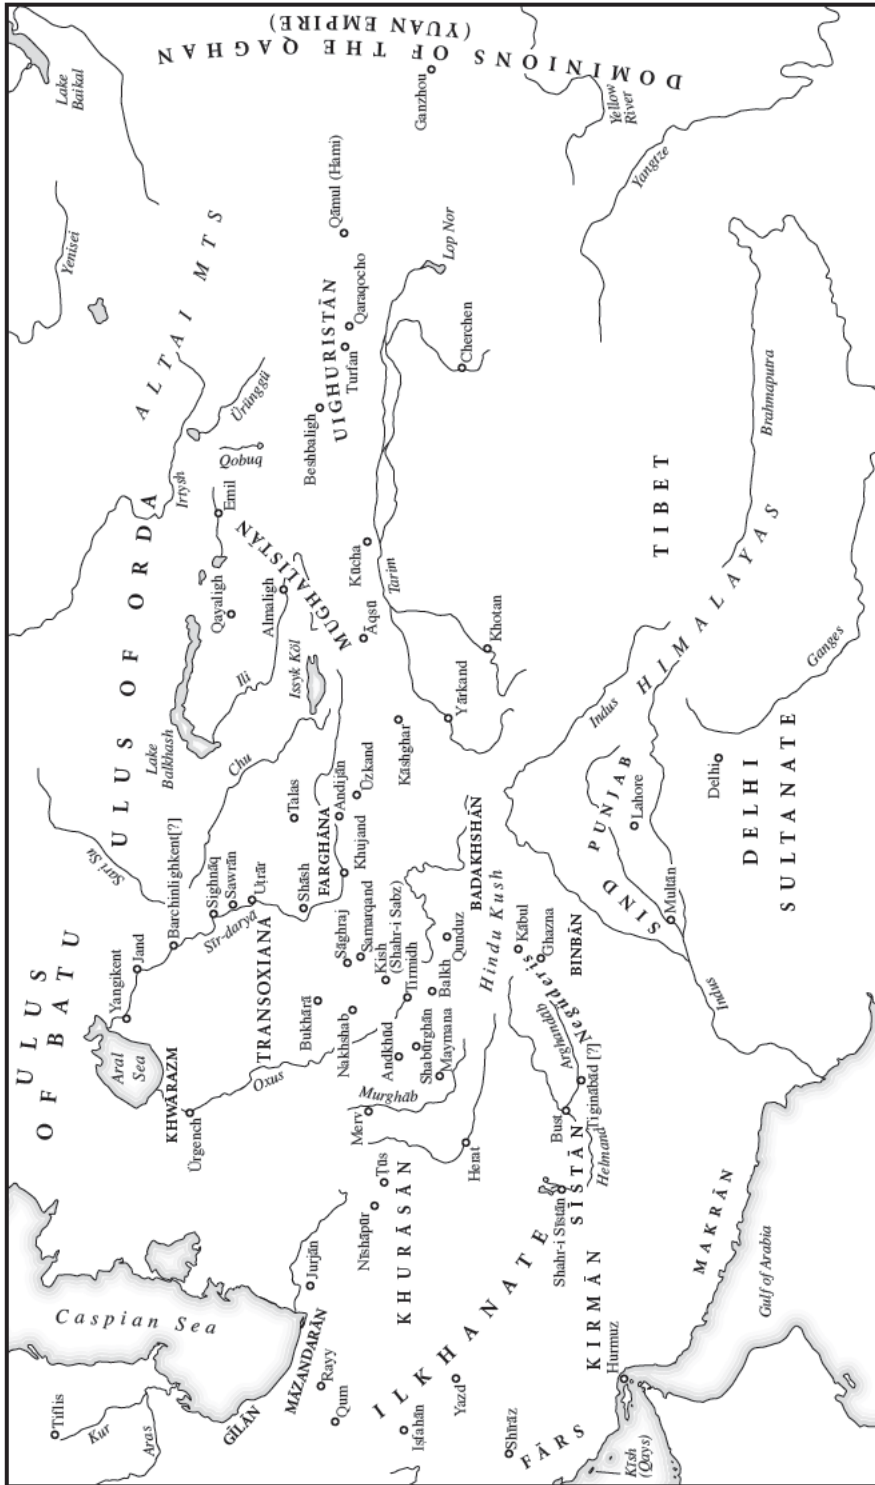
DOMINIONS OF THE QAGHAN (YUAN EMPIRE)

Lake Baikal
Yenisei
ALTAI MTS
Ürünggü
Qobuq
Irtysh
Emil
ULUS OF ORDA
ULUS OF BATU
Aral Sea
Caspian Sea
Lake Balkhash
Chu
Ili
Qayaligh
Almaligh
MUGHALISTĀN
Issyk Köl
Talas
Sarï Su
Yangikent
Jand
Barchinlighkent[?]
Sighnāq
Sawrān
Utrār
Sïr-daryā
TRANSOXIANA
KHWĀRAZM
Ürgench
Oxus
Bukhārā
Shāsh
FARGHĀNA
Khujand
Andijān
Üzkand
Kāshghar
Yārkand
Khotan
Aqsu
Kücha
Tarïm
Beshbaligh
UIGHURISTĀN
Turfan
Qaraqocho
Qāmul (Hami)
Ganzhou
Yellow River
Yangtze
Lop Nor
Cherchen
TIBET
HIMALAYAS
Brahmaputra
Ganges
Indus
PUNJAB
Lahore
Delhi
DELHI SULTANATE
SIND
Multān
BADAKHSHĀN
Hindu Kush
Qunduz
Sāghraj
Samarqand
Kish (Shahr-i Sabz)
Tirmidh
Balkh
Nakhshab
Andkhūd
Shabūrghān
Maymana
Murghāb
Merv
Ṭūs
Nīshāpūr
Jurjān
MĀZANDARĀN
GĪLĀN
Rayy
Qum
Tiflīs
Kur
Aras
KHURĀSĀN
Herat
Kābul
Ghazna
BINBĀN
Nengüderis
Arghandāb
Tiginābād [?]
Bust
Helmand
SĪSTĀN
Shahr-i Sīstān
ILKHANATE
KIRMĀN
Hurmuz
Yazd
Iṣfahān
Shīrāz
FĀRS
Kīsh (Qays)
MAKRĀN
Gulf of Arabia